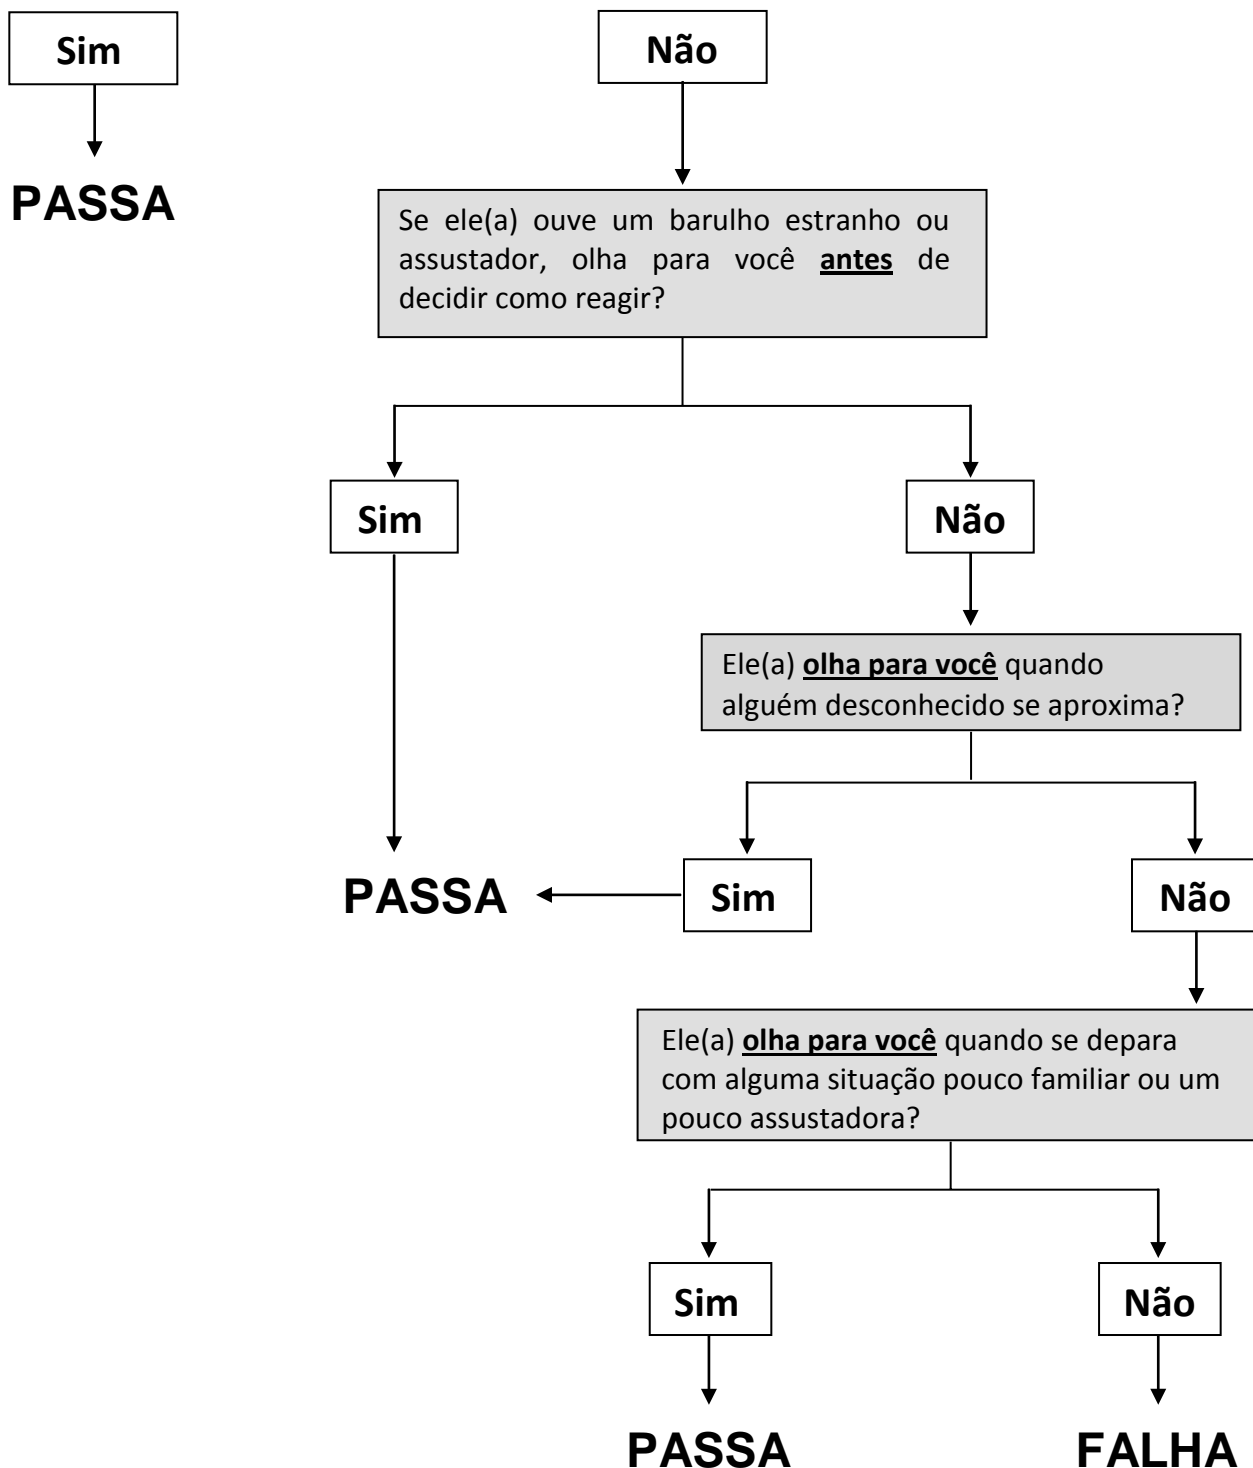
Sim

Não

PASSA

Se ele(a) ouve um barulho estranho ou assustador, olha para você **antes** de decidir como reagir?

Sim

Não

Ele(a) **olha para você** quando alguém desconhecido se aproxima?

PASSA

Sim

Não

Ele(a) **olha para você** quando se depara com alguma situação pouco familiar ou um pouco assustadora?

Sim

Não

PASSA

FALHA